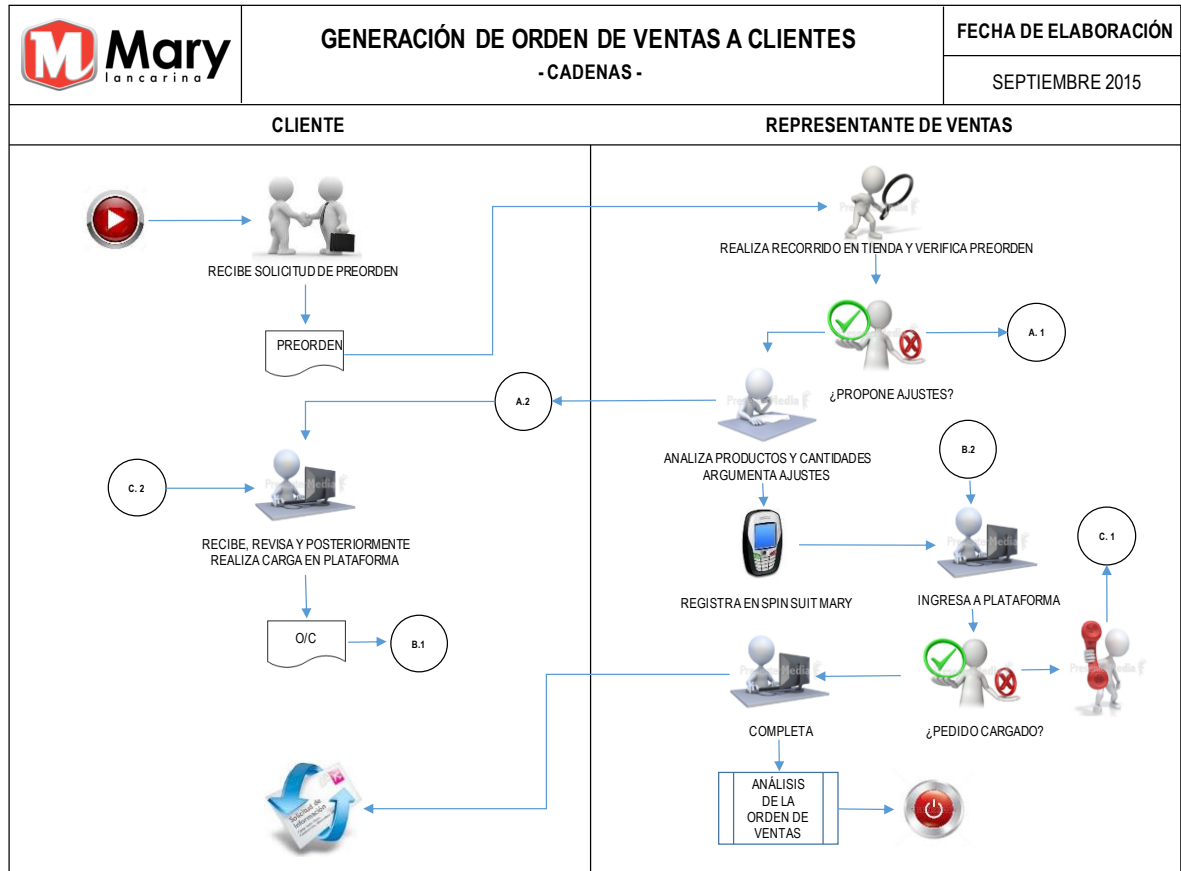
M Mary lancarina

GENERACIÓN DE ORDEN DE VENTAS A CLIENTES
- CADENAS -

FECHA DE ELABORACIÓN

SEPTIEMBRE 2015

CLIENTE

REPRESENTANTE DE VENTAS

RECIBE SOLICITUD DE PREORDEN

PREORDEN

REALIZA RECORRIDO EN TIENDA Y VERIFICA PREORDEN

A. 1

¿PROPONE AJUSTES?

A.2

ANALIZA PRODUCTOS Y CANTIDADES
ARGUMENTA AJUSTES

B.2

C. 2

C. 1

RECIBE, REVISA Y POSTERIORMENTE
REALIZA CARGA EN PLATAFORMA

REGISTRA EN SPIN SUIT MARY

INGRESA A PLATAFORMA

O/C

B.1

COMPLETA

¿PEDIDO CARGADO?

ANÁLISIS DE LA ORDEN DE VENTAS

Solicitud de Información